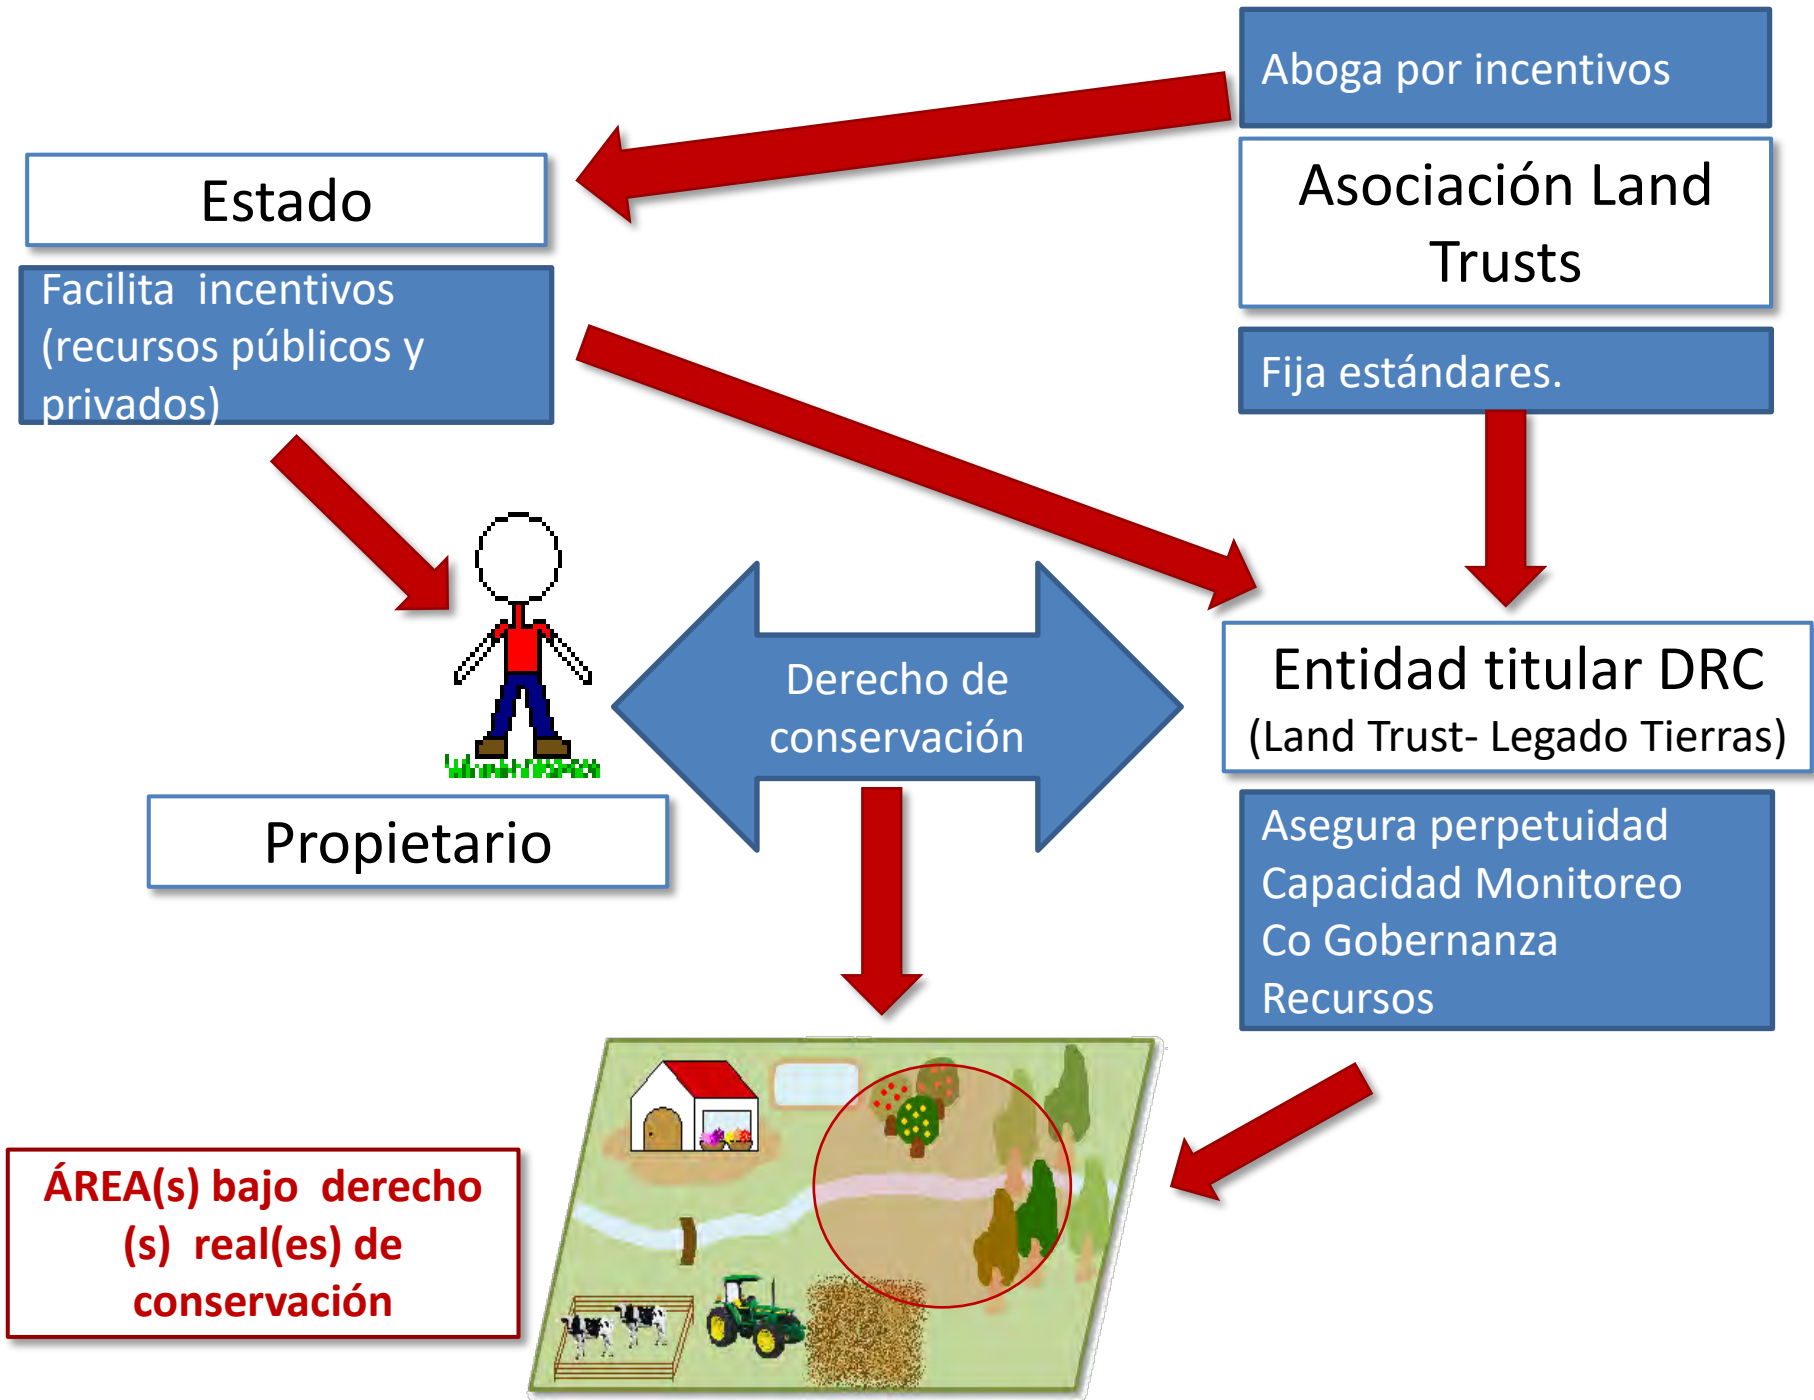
Aboga por incentivos

Asociación Land Trusts

Estado

Facilita incentivos (recursos públicos y privados)

Fija estándares.

Derecho de conservación

Entidad titular DRC
(Land Trust- Legado Tierras)

Propietario

Asegura perpetuidad
Capacidad Monitoreo
Co Gobernanza
Recursos

ÁREA(s) bajo derecho (s) real(es) de conservación